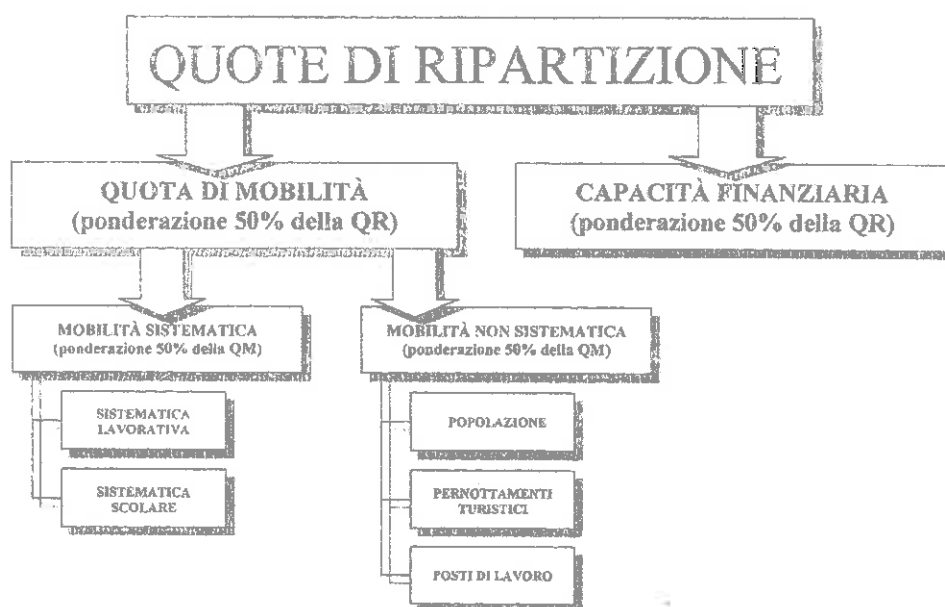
QUOTE DI RIPARTIZIONE

QUOTA DI MOBILITÀ
(ponderazione 50% della QR)

CAPACITÀ FINANZIARIA
(ponderazione 50% della QR)

MOBILITÀ SISTEMATICA
(ponderazione 50% della QM)

MOBILITÀ NON SISTEMATICA
(ponderazione 50% della QM)

SISTEMATICA LAVORATIVA

SISTEMATICA SCOLARE

POPOLAZIONE

PERNOTTAMENTI TURISTICI

POSTI DI LAVORO